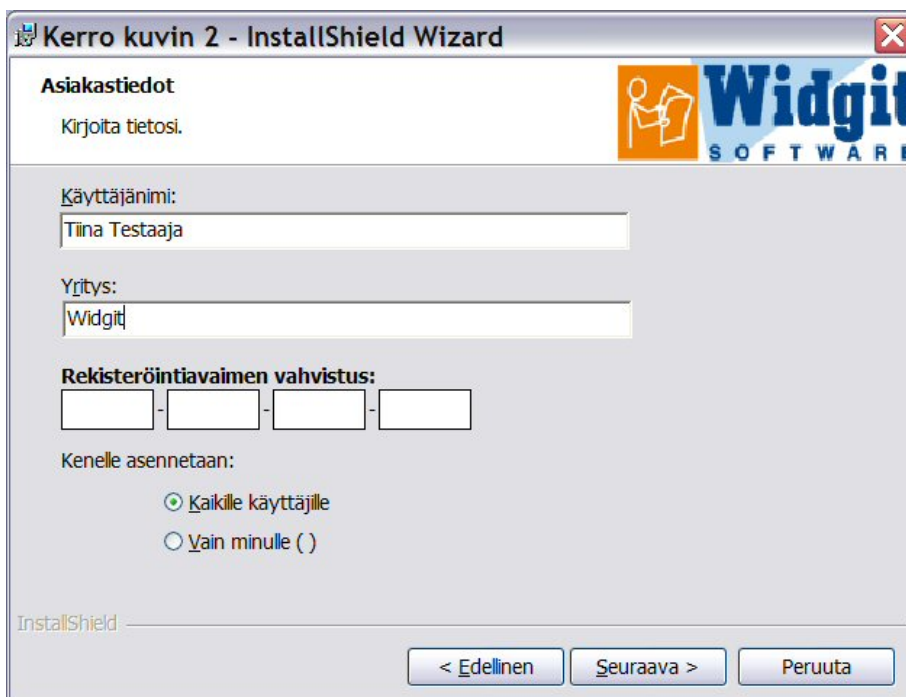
Kerro kuvin 2 - InstallShield Wizard

Asiakastiedot

Kirjoita tietosi.

Widgit
SOFTWAR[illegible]

Käyttäjänimi:

Tiina Testaaja

Yritys:

Widgit

Rekisteröintiavaimen vahvistus:

- - -

Kenelle asennetaan:

Kaikille käyttäjille

Vain minulle ( )

InstallShield

< Edellinen

Seuraava >

Peruuta